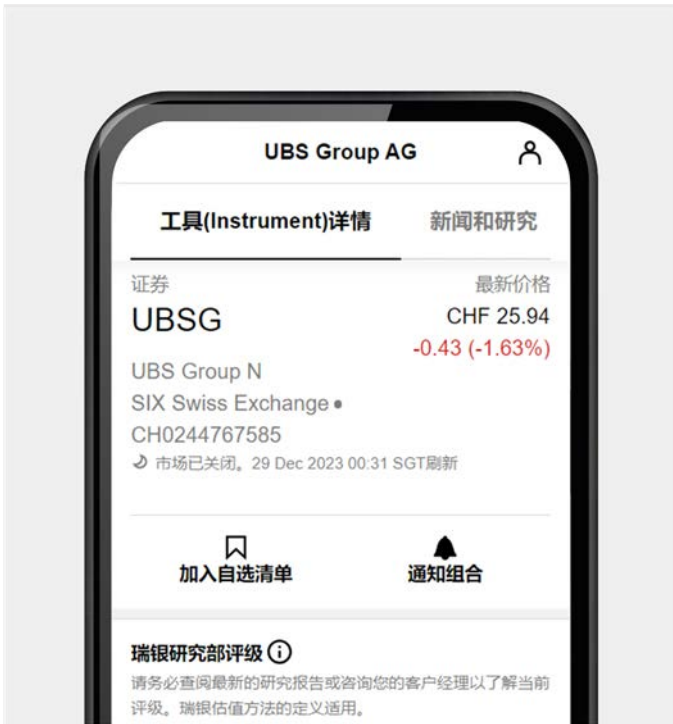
UBS Group AG

工具(Instrument)详情

新闻和研究

证券

最新价格

UBSG

CHF 25.94

-0.43 (-1.63%)

UBS Group N

SIX Swiss Exchange •

CH0244767585

市场已关闭。29 Dec 2023 00:31 SGT刷新

加入自选清单

通知组合

瑞银研究部评级

请务必查阅最新的研究报告或咨询您的客户经理以了解当前评级。瑞银估值方法的定义适用。